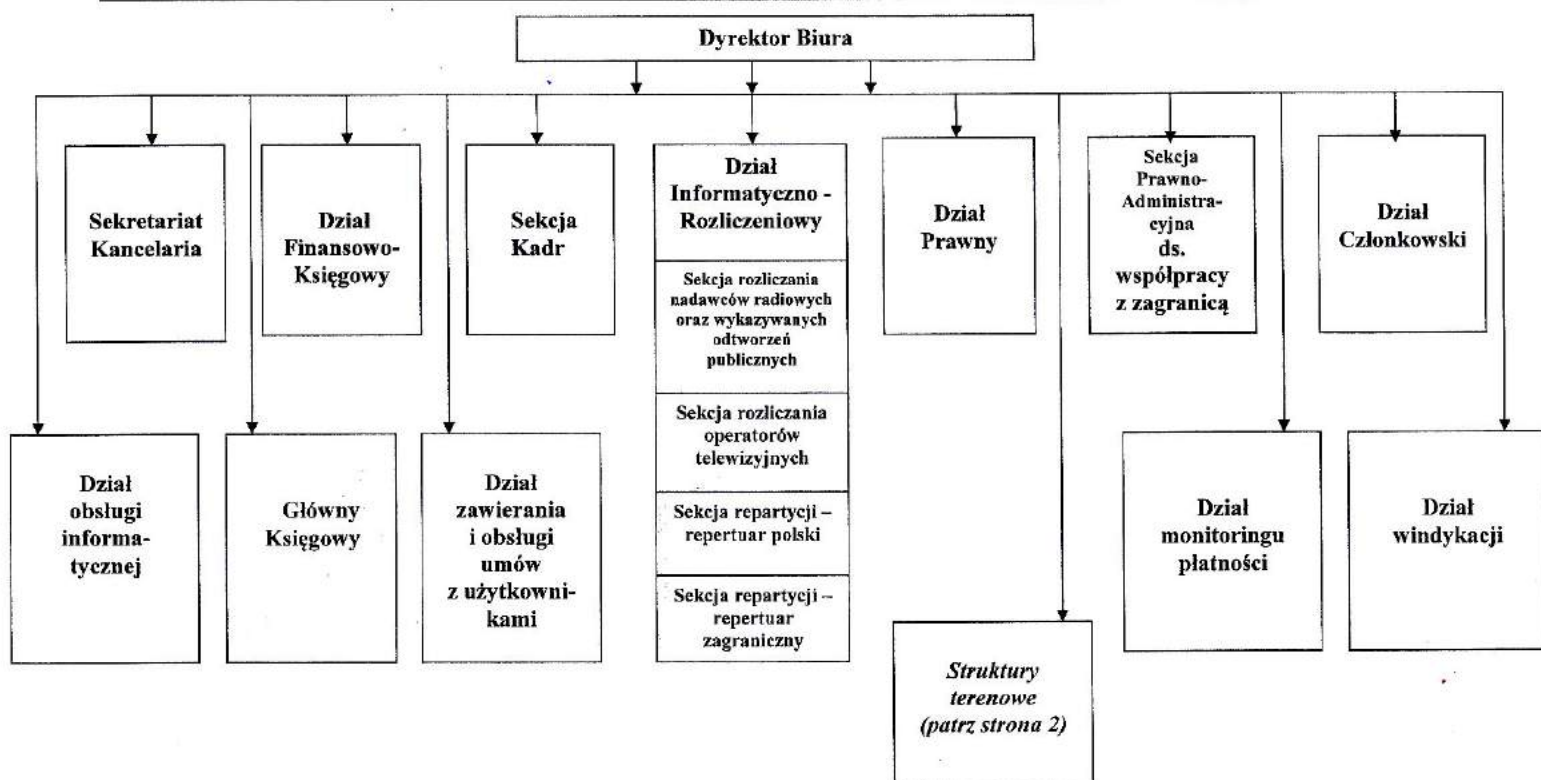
Dyrektor Biura

Sekretariat Kancelaria

Dział Finansowo-Księgowy

Sekcja Kadr

Dział Informatyczno - Rozliczeniowy

Sekcja rozliczania nadawców radiowych oraz wykazywanych odtworzeń publicznych

Sekcja rozliczania operatorów telewizyjnych

Sekcja repartycji – repertuar polski

Sekcja repartycji – repertuar zagraniczny

Dział Prawny

Sekcja Prawno-Administracyjna ds. współpracy z zagranicą

Dział Członkowski

Dział obsługi informatycznej

Główny Księgowy

Dział zawierania i obsługi umów z użytkownikami

Struktury terenowe (patrz strona 2)

Dział monitoringu płatności

Dział windykacji